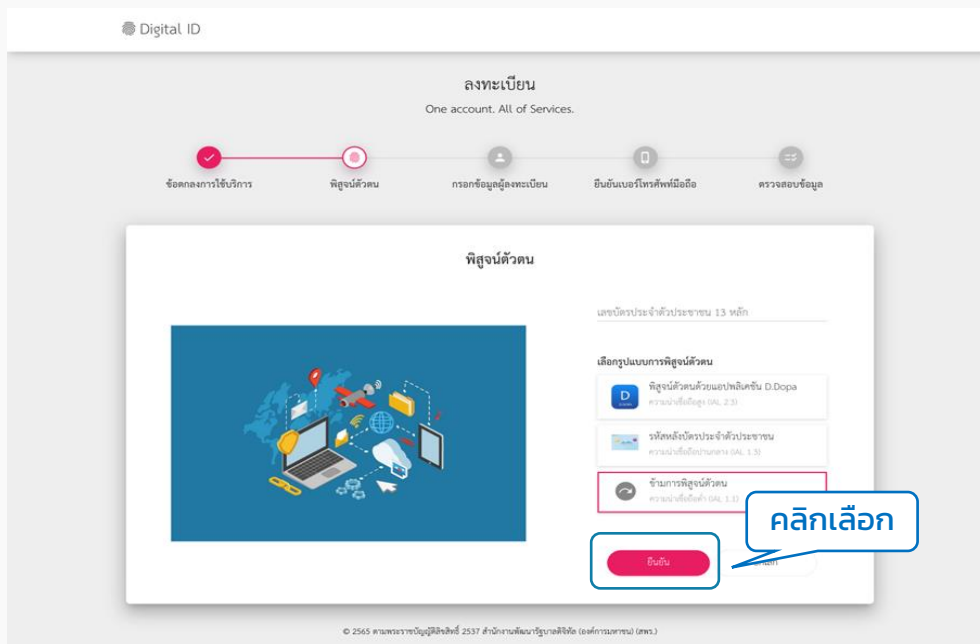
Digital ID

ลงทะเบียน

One account. All of Services.

ข้อตกลงการใช้บริการ

พิสูจน์ตัวตน

กรอกข้อมูลผู้ลงทะเบียน

ยืนยันเบอร์โทรศัพท์มือถือ

ตรวจสอบข้อมูล

พิสูจน์ตัวตน

เลขบัตรประจำตัวประชาชน 13 หลัก

เลือกรูปแบบการพิสูจน์ตัวตน

พิสูจน์ตัวตนด้วยแอปพลิเคชัน D.Dopa
ความน่าเชื่อถือสูง (IAL 2.3)

รหัสหลังบัตรประจำตัวประชาชน
ความน่าเชื่อถือปานกลาง (IAL 1.3)

ข้ามการพิสูจน์ตัวตน
ความน่าเชื่อถือต่ำ (IAL 1.1)

คลิกเลือก

ยืนยัน

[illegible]

© 2565 ตามพระราชบัญญัติลิขสิทธิ์ 2537 สำนักงานพัฒนารัฐบาลดิจิทัล (องค์การมหาชน) (สพร.)